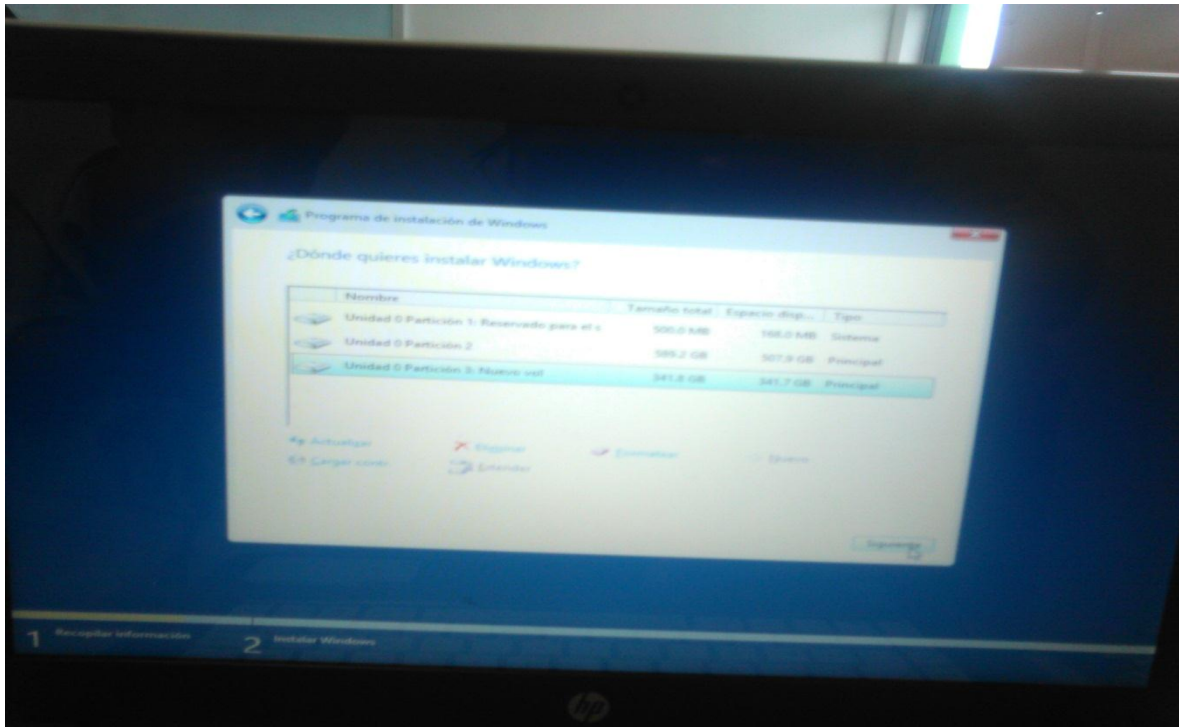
Programa de instalación de Windows

¿Dónde quieres instalar Windows?

| | Nombre | Tamaño total | Espacio disp... | Tipo |
|---|---|---|---|---|
| | Unidad 0 Partición 1: Reservado para el s | 500.0 MB | 168.0 MB | Sistema |
| | Unidad 0 Partición 2 | 389.2 GB | 307.9 GB | Principal |
| | Unidad 0 Partición 3: Nuevo vol | 341.8 GB | 341.7 GB | Principal |

Actualizar
Cargar contr.
Eliminar
Extender
Formatear
Nuevo

Siguiente

1 Recopilar información
2 Instalar Windows

hp